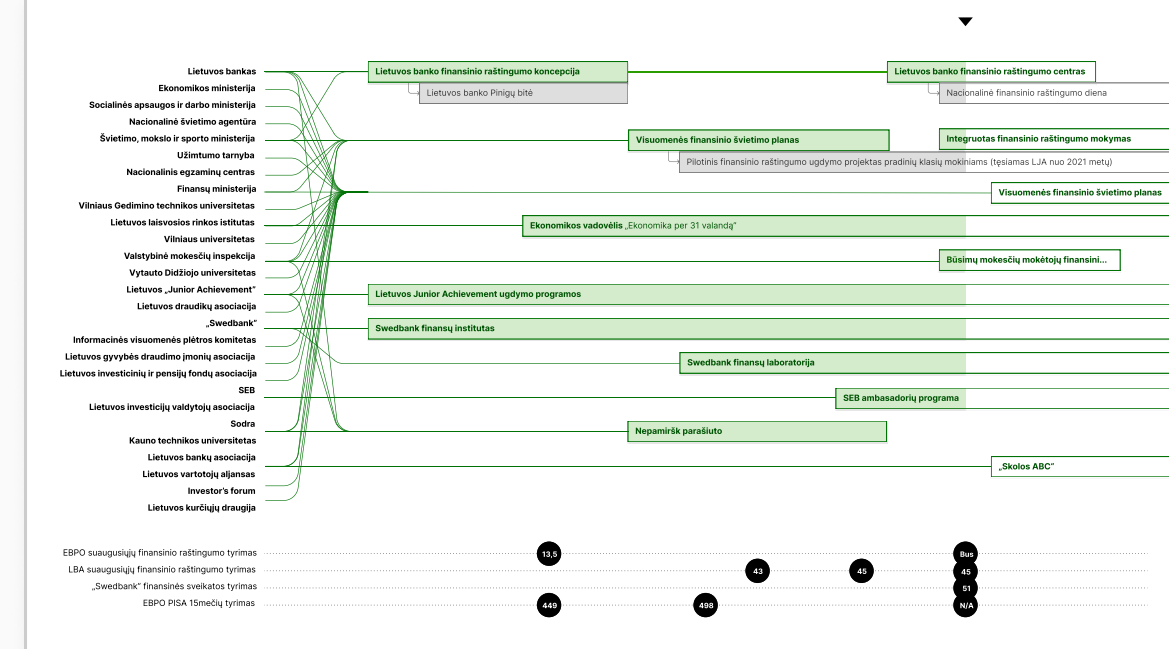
Lietuvos bankas
Ekonomikos ministerija
Socialinės apsaugos ir darbo ministerija
Nacionalinė švietimo agentūra
Švietimo, mokslo ir sporto ministerija
Užimtumo tarnyba
Nacionalinis egzaminų centras
Finansų ministerija
Vilniaus Gedimino technikos universitetas
Lietuvos laisvosios rinkos istitutas
Vilniaus universitetas
Valstybinė mokesčių inspekcija
Vytauto Didžiojo universitetas
Lietuvos „Junior Achievement"
Lietuvos draudikų asociacija
„Swedbank"
Informacinės visuomenės plėtros komitetas
Lietuvos gyvybės draudimo įmonių asociacija
Lietuvos investicinių ir pensijų fondų asociacija
SEB
Lietuvos investicijų valdytojų asociacija
Sodra
Kauno technikos universitetas
Lietuvos bankų asociacija
Lietuvos vartotojų aljansas
Investor's forum
Lietuvos kurčiųjų draugija

Lietuvos banko finansinio raštingumo koncepcija
Lietuvos banko Pinigų bitė
Lietuvos banko finansinio raštingumo centras
Nacionalinė finansinio raštingumo diena
Visuomenės finansinio švietimo planas
Integruotas finansinio raštingumo mokymas
Pilotinis finansinio raštingumo ugdymo projektas pradinių klasių mokiniams (tęsiamas LJA nuo 2021 metų)
Visuomenės finansinio švietimo planas
Ekonomikos vadovėlis „Ekonomika per 31 valandą"
Būsimų mokesčių mokėtojų finansini...
Lietuvos Junior Achievement ugdymo programos
Swedbank finansų institutas
Swedbank finansų laboratorija
SEB ambasadorių programa
Nepamiršk parašiuto
„Skolos ABC"

EBPO suaugusiųjų finansinio raštingumo tyrimas 13,5 Bus
LBA suaugusiųjų finansinio raštingumo tyrimas 43 45 45
„Swedbank" finansinės sveikatos tyrimas 51
EBPO PISA 15mečių tyrimas 449 498 N/A